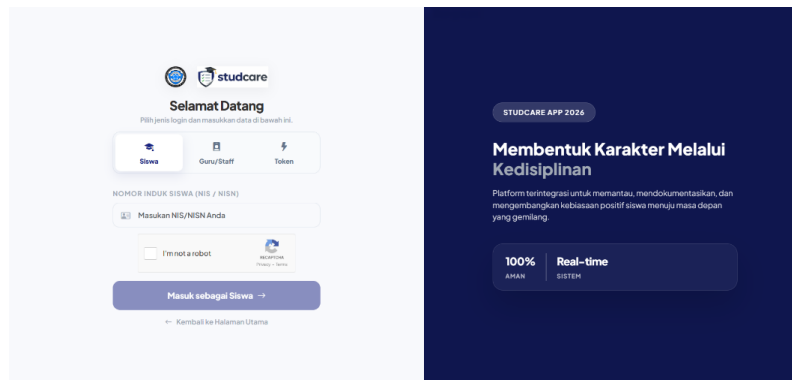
studcare

Selamat Datang

Pilih jenis login dan masukkan data di bawah ini.

Siswa
Guru/Staff
Token

NOMOR INDUK SISWA (NIS / NISN)

Masukan NIS/NISN Anda

I'm not a robot
reCAPTCHA
Privacy - Terms

Masuk sebagai Siswa →

← Kembali ke Halaman Utama

STUDCARE APP 2026

Membentuk Karakter Melalui Kedisiplinan

Platform terintegrasi untuk memantau, mendokumentasikan, dan mengembangkan kebiasaan positif siswa menuju masa depan yang gemilang.

100%
AMAN

Real-time
SISTEM